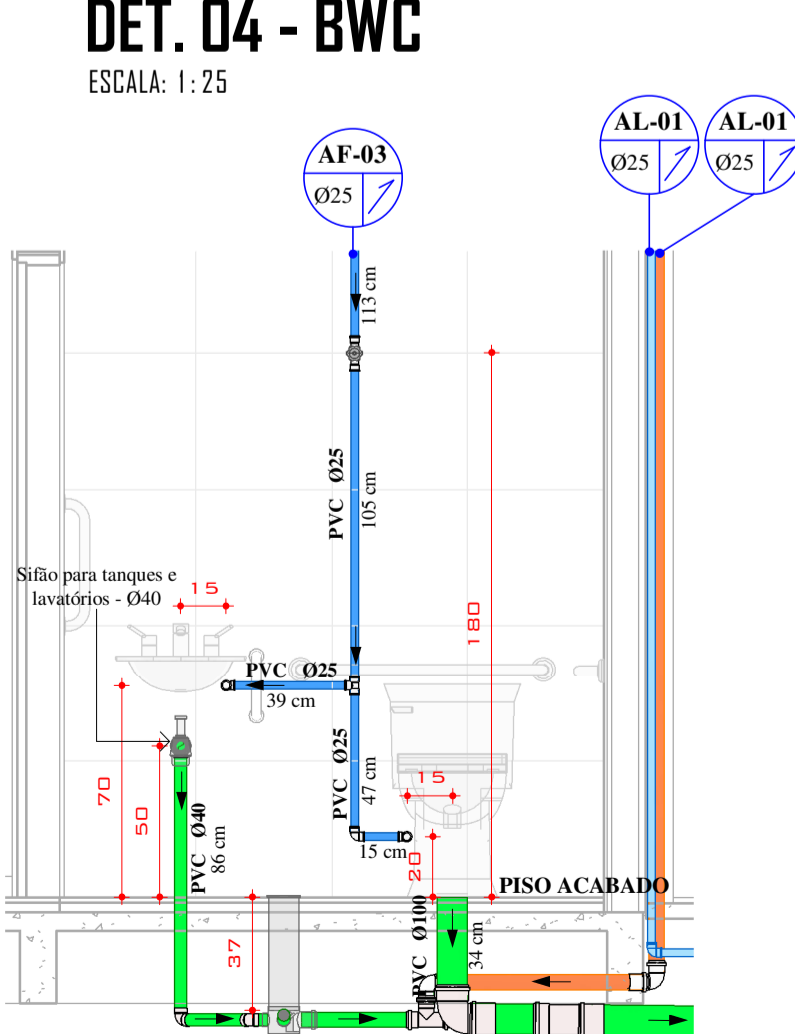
DET. 04 - BWC
ESCALA: 1:25

AF-03
Ø25

AL-01
Ø25

AL-01
Ø25

113 cm

PVC Ø25
105 cm

180

Sifão para tanques e lavatórios - Ø40

15

PVC Ø25
39 cm

PVC Ø25
47 cm

15

70

50

PVC Ø40
86 cm

15 cm

20

PISO ACABADO

37

PVC Ø100
34 cm